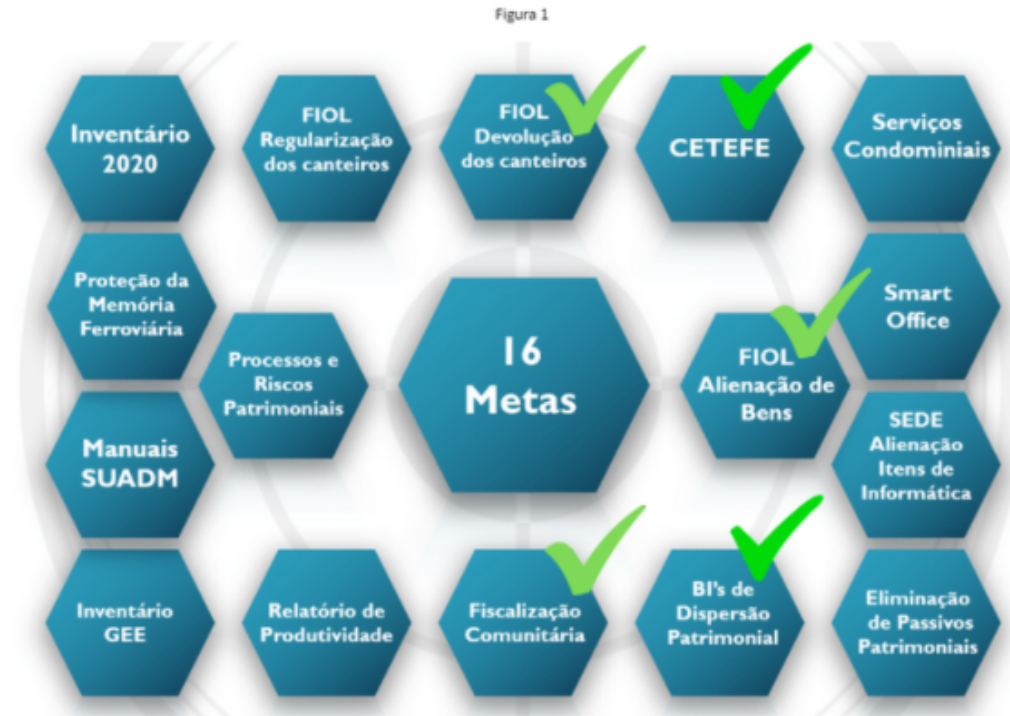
Figura 1

Inventário 2020

FIOL Regularização dos canteiros

FIOL Devolução dos canteiros

CETEFE

Serviços Condominiais

Proteção da Memória Ferroviária

Processos e Riscos Patrimoniais

16 Metas

FIOL Alienação de Bens

Smart Office

Manuais SUADM

SEDE Alienação Itens de Informática

Inventário GEE

Relatório de Produtividade

Fiscalização Comunitária

BI's de Dispersão Patrimonial

Eliminação de Passivos Patrimoniais